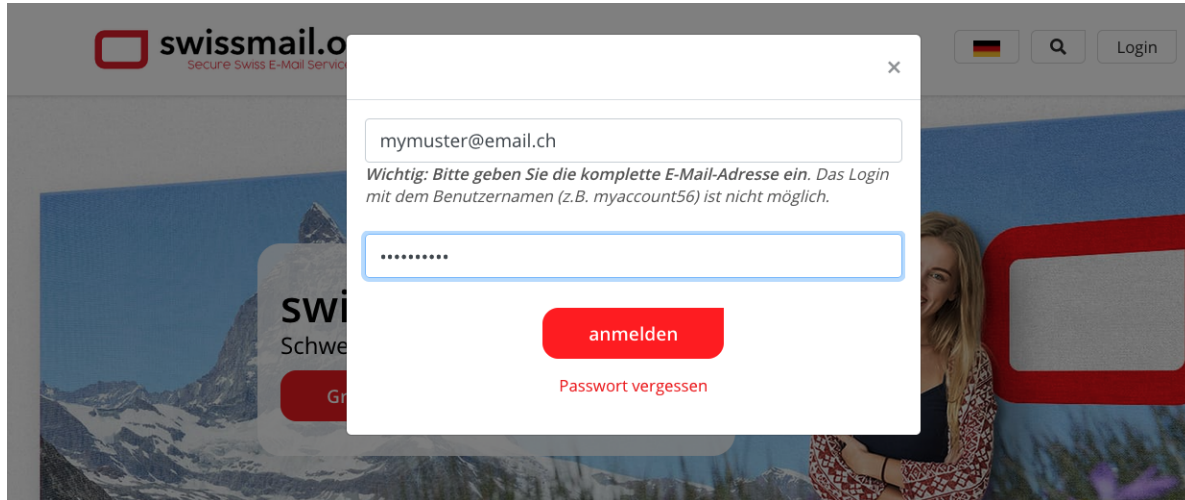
swissmail.o
Secure Swiss E-Mail Service

Login

×

mymuster@email.ch

*Wichtig: Bitte geben Sie die komplette E-Mail-Adresse ein*. Das Login mit dem Benutzernamen (z.B. myaccount56) ist nicht möglich.

••••••••••

anmelden

Passwort vergessen

swi
Schwe
Gr